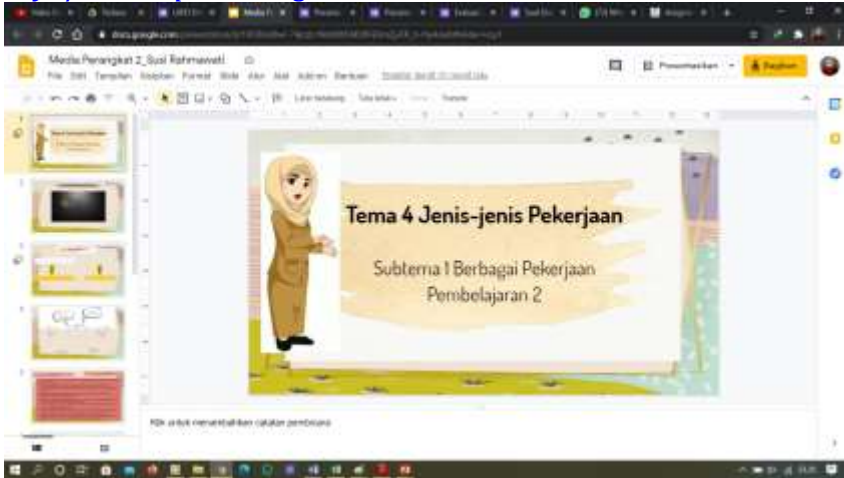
Media Perangkat 2_Susi Rahmawati

File Edit Tampilan Sisipkan Format Slide Atur Alat Add-on Bantuan

Presentasikan

Bagikan

Tema 4 Jenis-jenis Pekerjaan

Subtema 1 Berbagai Pekerjaan
Pembelajaran 2

Klik untuk menambahkan catatan pembicara